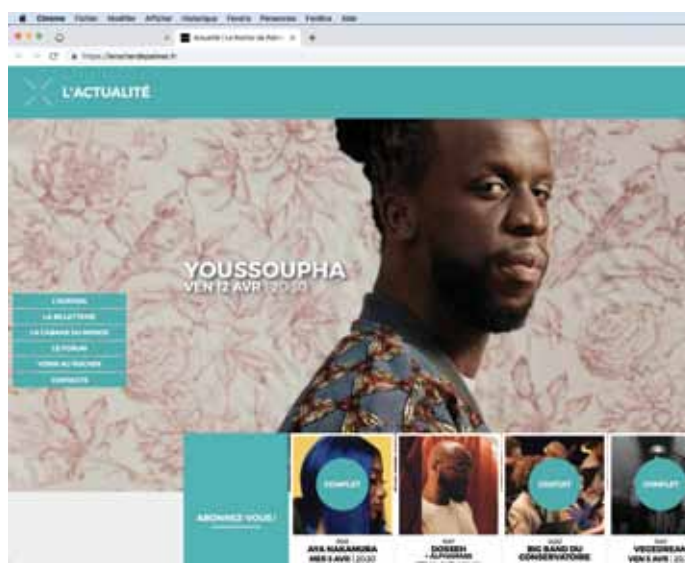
Chrome Fichier Modifier Afficher Historique Fenêtre Personnes Fenêtre Aide

Actualité | Le Rocher de Palmer

https://lerocherdepalmer.fr

L'ACTUALITÉ

YOUSSOUPHA
VEN 12 AVR | 20:30

L'AGENDA
LA BILLETTERIE
LA CABANE DU MONDE
LE FORUM
VENIR AU ROCHER
CONTACTS

ABONNEZ-VOUS !

COMPLET
AYA NAKAMURA
MER 3 AVR | 20:30

DOSSEH
+ ALPHAGRAM

COMPLET
BIG BAND DU CONSERVATOIRE

COMPLET
VEGEDREAM
VEN 5 AVR